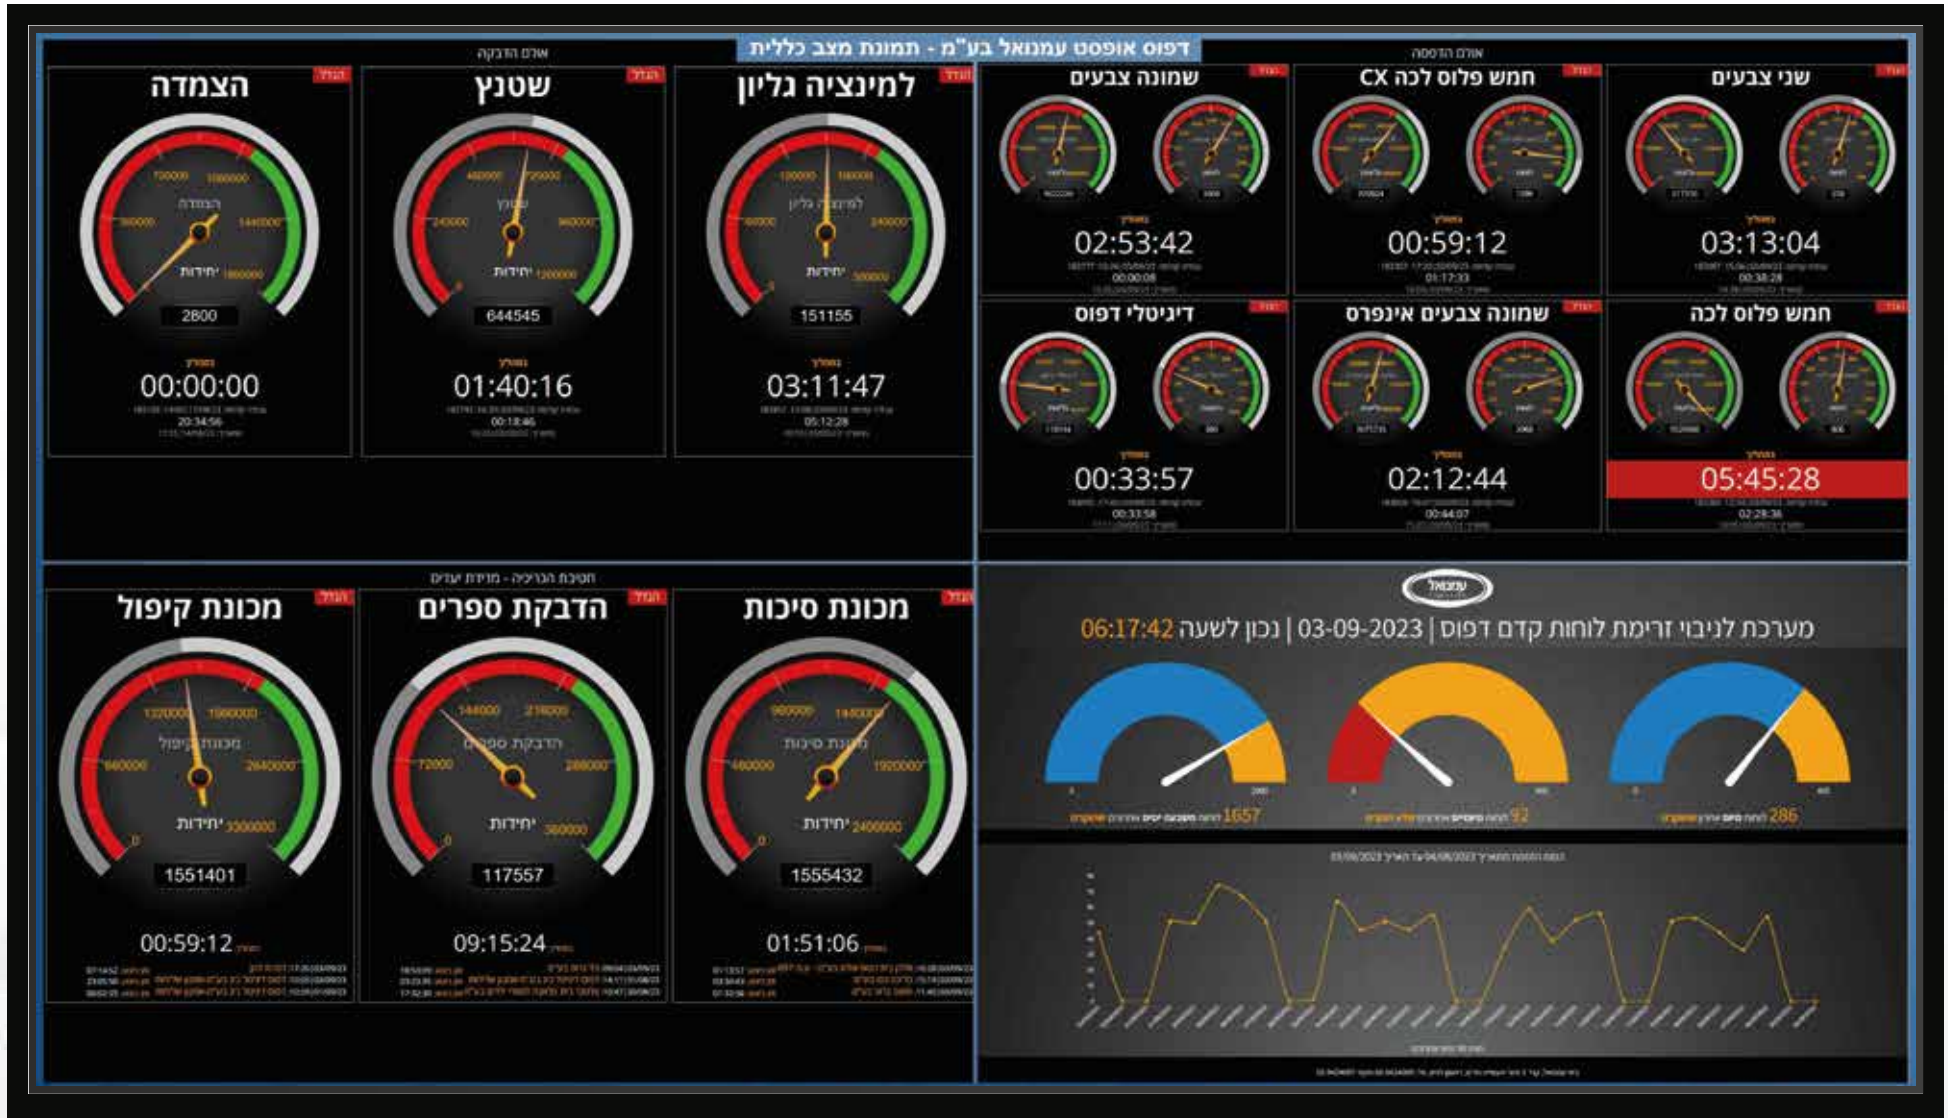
דפוס אופסט עמנואל בע"מ - תמונת מצב כללית

אולם הדבקה

הגדל
הצמדה
יחידות
2800
00:00:00
20:34:56

הגדל
שטנץ
יחידות
644545
01:40:16
00:18:46

הגדל
למינציה גליון
יחידות
151155
03:11:47
05:12:28

אולם הדפסה

הגדל
שמונה צבעים
02:53:42
00:00:08

הגדל
חמש פלוס לכה CX
00:59:12
01:17:33

הגדל
שני צבעים
03:13:04
00:38:28

הגדל
דיגיטלי דפוס
00:33:57
00:33:58

הגדל
שמונה צבעים אינפרס
02:12:44
00:44:07

הגדל
חמש פלוס לכה
05:45:28
02:29:36

חטיבת הכריכה - מגזרת עדים

הגדל
מכונת קיפול
יחידות
1551401
00:59:12

הגדל
הדבקת ספרים
יחידות
117557
09:15:24

הגדל
מכונת סיכות
יחידות
1555432
01:51:06

עמנואל

מערכת לניבוי זרימת לוחות קדם דפוס | 03-09-2023 | נכון לשעה 06:17:42

1657
92
286